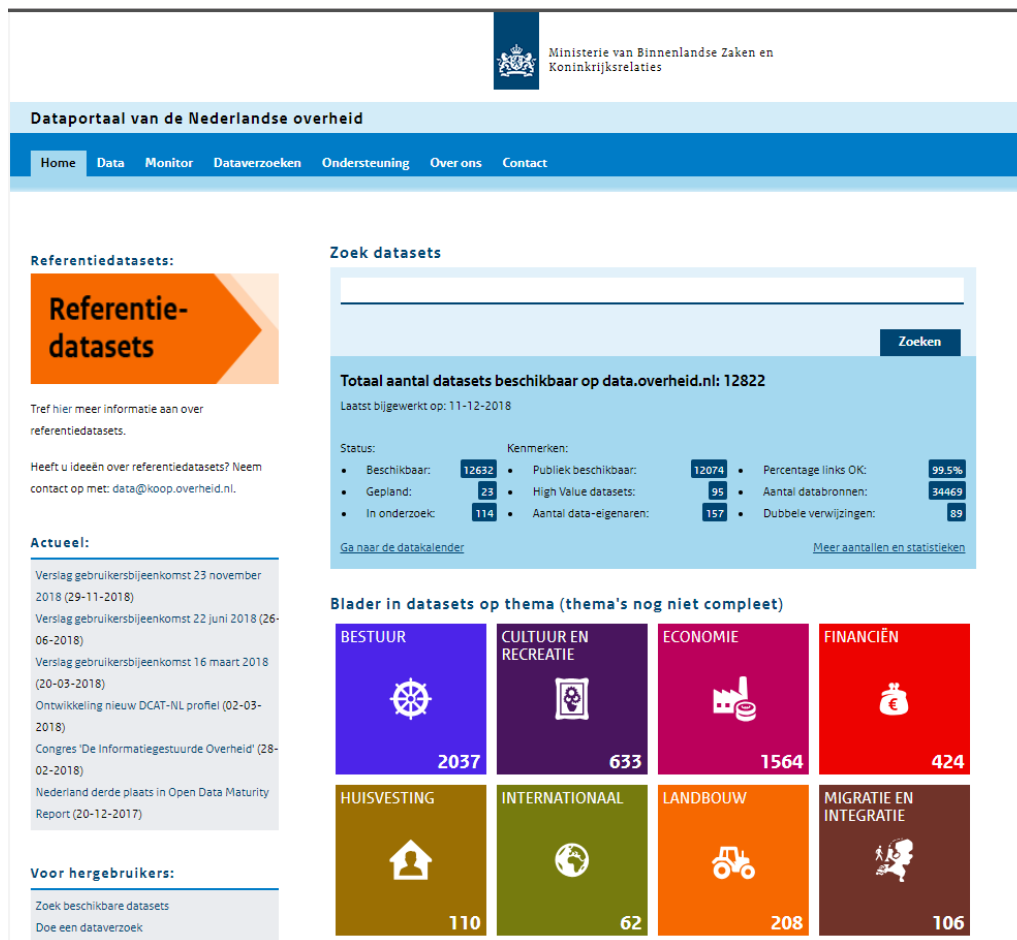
Ministerie van Binnenlandse Zaken en Koninkrijksrelaties

Dataportaal van de Nederlandse overheid

Home Data Monitor Dataverzoeken Ondersteuning Over ons Contact

Referentiedatasets:

Referentie-datasets

Tref hier meer informatie aan over referentiedatasets.

Heeft u ideeën over referentiedatasets? Neem contact op met: data@koop.overheid.nl.

Actueel:

Verslag gebruikersbijeenkomst 23 november 2018 (29-11-2018)
Verslag gebruikersbijeenkomst 22 juni 2018 (26-06-2018)
Verslag gebruikersbijeenkomst 16 maart 2018 (20-03-2018)
Ontwikkeling nieuw DCAT-NL profiel (02-03-2018)
Congres 'De Informatiegestuurde Overheid' (28-02-2018)
Nederland derde plaats in Open Data Maturity Report (20-12-2017)

Voor hergebruikers:

Zoek beschikbare datasets
Doe een dataverzoek

Zoek datasets

Zoeken

Totaal aantal datasets beschikbaar op data.overheid.nl: 12822

Laatst bijgewerkt op: 11-12-2018

Status:
• Beschikbaar: 12632
• Gepland: 23
• In onderzoek: 114

Kenmerken:
• Publiek beschikbaar: 12074
• High Value datasets: 95
• Aantal data-eigenaren: 157

• Percentage links OK: 99.5%
• Aantal databronnen: 34469
• Dubbele verwijzingen: 89

Ga naar de datakalender

Meer aantallen en statistieken

Blader in datasets op thema (thema's nog niet compleet)

BESTUUR 2037
CULTUUR EN RECREATIE 633
ECONOMIE 1564
FINANCIËN 424
HUISVESTING 110
INTERNATIONAAL 62
LANDBOUW 208
MIGRATIE EN INTEGRATIE 106